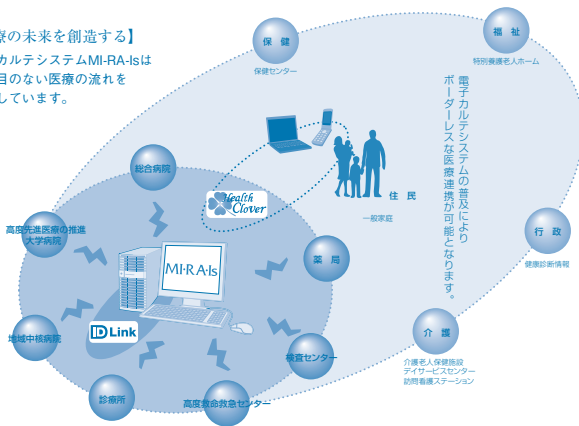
療の未来を創造する】
カルテシステムMI-RA-Isは
目のない医療の流れを
しています。

保健
保健センター

福祉
特別養護老人ホーム

電子カルテシステムの普及により
ボーダーレスな医療連携が可能となります。

総合病院

health Clover

住民
一般家庭

高度先進医療の推進
大学病院

薬局

行政
健康診断情報

MI·RA·Is

ID-Link

地域中核病院

検査センター

介護
介護老人保健施設
デイサービスセンター
訪問看護ステーション

診療所

高度救命救急センター